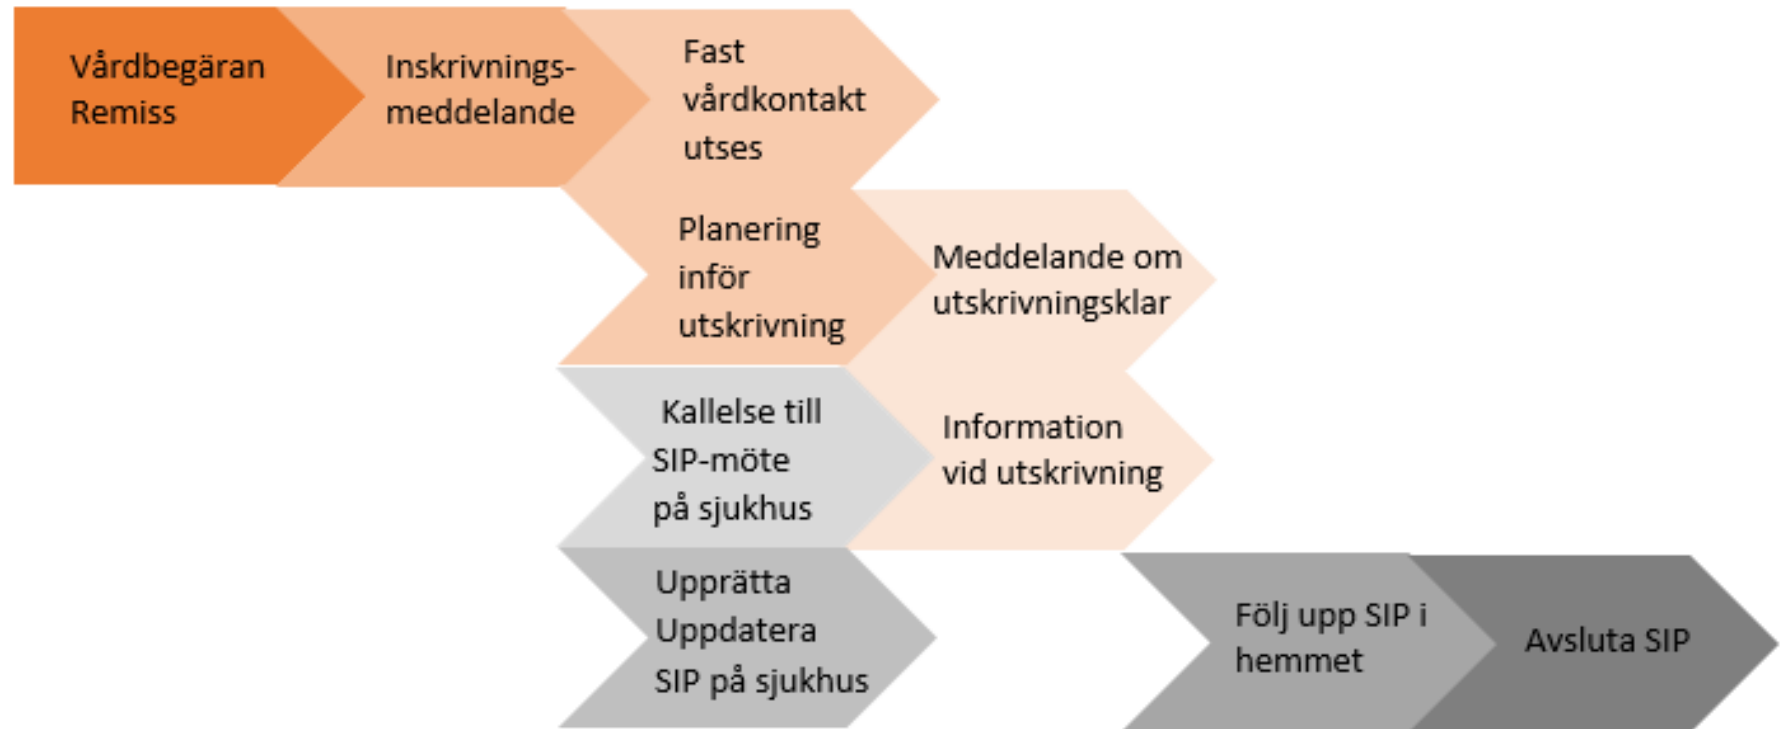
Vårdbegäran
Remiss

Inskrivningsmeddelande

Fast
vårdkontakt
utses

Planering
inför
utskrivning

Meddelande om
utskrivningsklar

Kallelse till
SIP-möte
på sjukhus

Information
vid utskrivning

Upprätta
Uppdatera
SIP på sjukhus

Följ upp SIP i
hemmet

Avsluta SIP